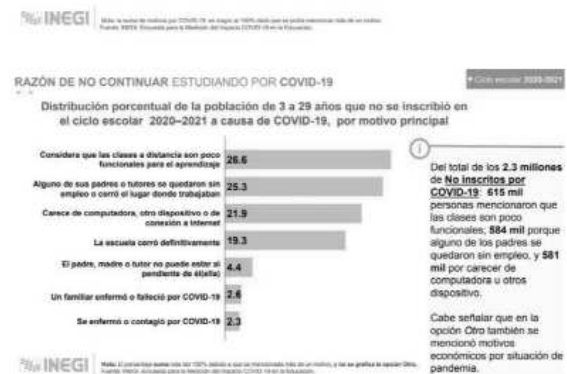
INEGI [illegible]

RAZÓN DE NO CONTINUAR ESTUDIANDO POR COVID-19

Ciclo escolar 2020-2021

Distribución porcentual de la población de 3 a 29 años que no se inscribió en el ciclo escolar 2020–2021 a causa de COVID-19, por motivo principal

Considera que las clases a distancia son poco funcionales para el aprendizaje 26.6

Alguno de sus padres o tutores se quedaron sin empleo o cerró el lugar donde trabajaban 25.3

Carece de computadora, otro dispositivo o de conexión a internet 21.9

La escuela cerró definitivamente 19.3

El padre, madre o tutor no puede estar al pendiente de él(ella) 4.4

Un familiar enfermó o falleció por COVID-19 2.6

Se enfermó o contagió por COVID-19 2.3

Del total de los 2.3 millones de No inscritos por COVID-19: 615 mil personas mencionaron que las clases son poco funcionales; 584 mil porque alguno de los padres se quedaron sin empleo, y 581 mil por carecer de computadora u otros dispositivo.

Cabe señalar que en la opción Otro también se mencionó motivos económicos por situación de pandemia.

INEGI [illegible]